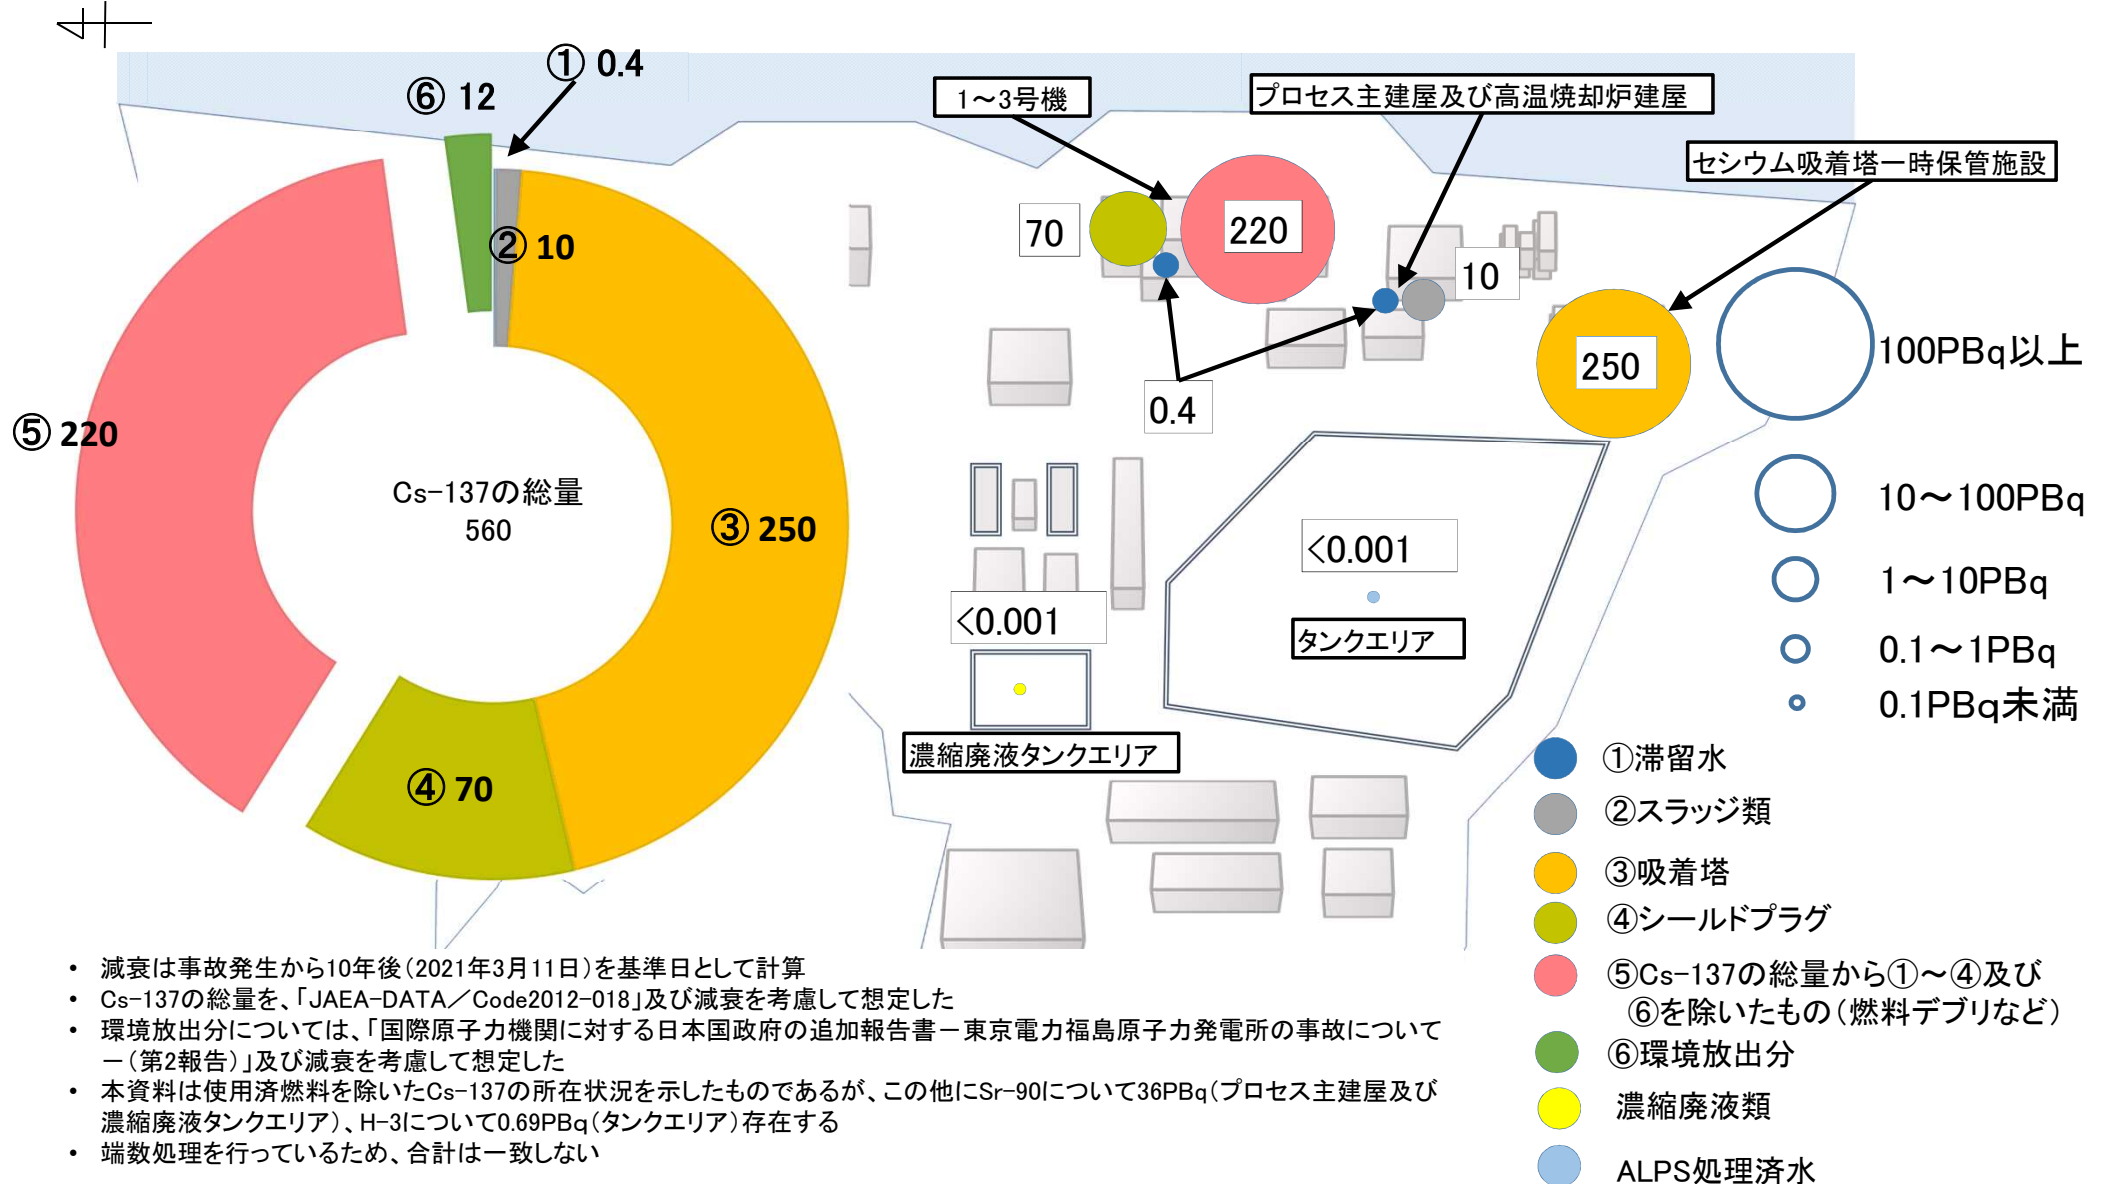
① 0.4
⑥ 12
② 10
⑤ 220
Cs-137の総量
560
③ 250
④ 70

1～3号機
プロセス主建屋及び高温焼却炉建屋
セシウム吸着塔一時保管施設
70
220
10
250
0.4
100PBq以上
10～100PBq
1～10PBq
0.1～1PBq
0.1PBq未満
<0.001
<0.001
タンクエリア
濃縮廃液タンクエリア

①滞留水
②スラッジ類
③吸着塔
④シールドプラグ
⑤Cs-137の総量から①～④及び⑥を除いたもの（燃料デブリなど）
⑥環境放出分
濃縮廃液類
ALPS処理済水

• 減衰は事故発生から10年後（2021年3月11日）を基準日として計算
• Cs-137の総量を、「JAEA-DATA／Code2012-018」及び減衰を考慮して想定した
• 環境放出分については、「国際原子力機関に対する日本国政府の追加報告書－東京電力福島原子力発電所の事故について－（第2報告）」及び減衰を考慮して想定した
• 本資料は使用済燃料を除いたCs-137の所在状況を示したものであるが、この他にSr-90について36PBq（プロセス主建屋及び濃縮廃液タンクエリア）、H-3について0.69PBq（タンクエリア）存在する
• 端数処理を行っているため、合計は一致しない